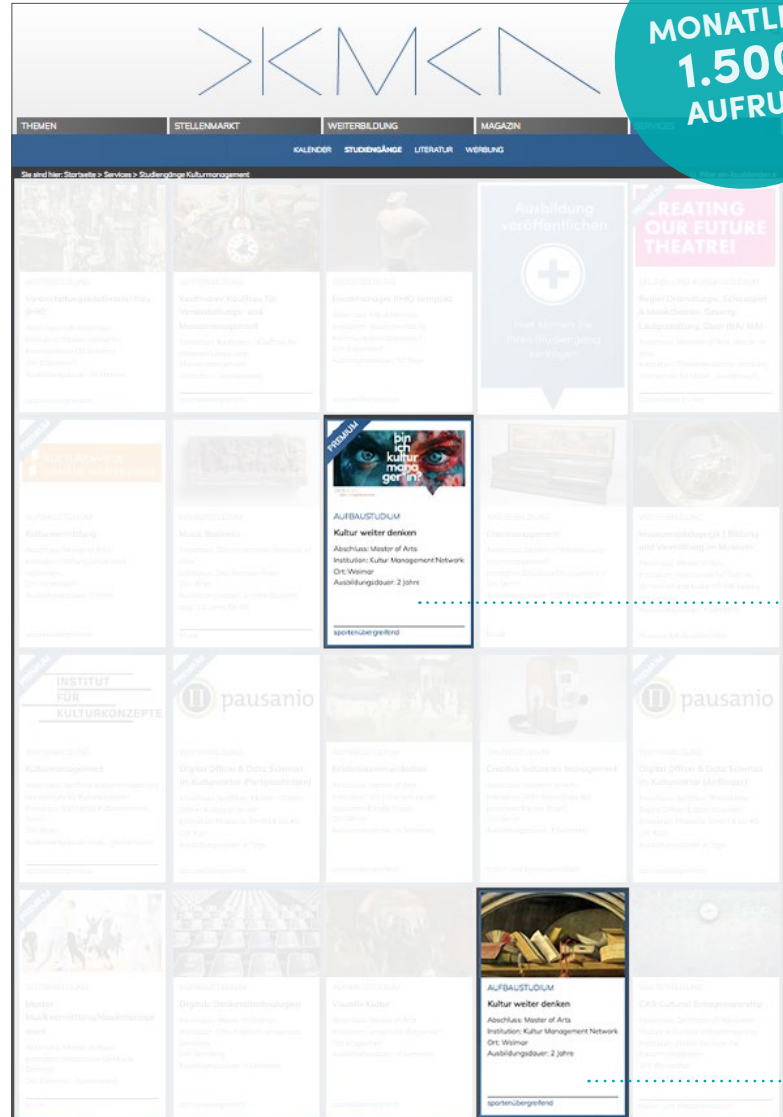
MONATL
1.500
AUFRU

THEMEN
STELLENMARKT
WEITERBILDUNG
MAGAZIN
SERVICES

KALENDER
STUDIENGÄNGE
LITERATUR
WERBUNG

Sie sind hier: Startseite > Services > Studiengänge Kulturmanagement

Ausbildung veröffentlichen

CREATING OUR FUTURE THEATRE!

PREMIUM

bin ich kultur manag er:in?

AUFBAUSTUDIUM
Kultur weiter denken
Abschluss: Master of Arts
Institution: Kultur Management Network
Ort: Weimar
Ausbildungsdauer: 2 Jahre

spartenübergreifend

INSTITUT FÜR KULTURKONZEPTE

pausanio

pausanio

AUFBAUSTUDIUM
Kultur weiter denken
Abschluss: Master of Arts
Institution: Kultur Management Network
Ort: Weimar
Ausbildungsdauer: 2 Jahre

spartenübergreifend